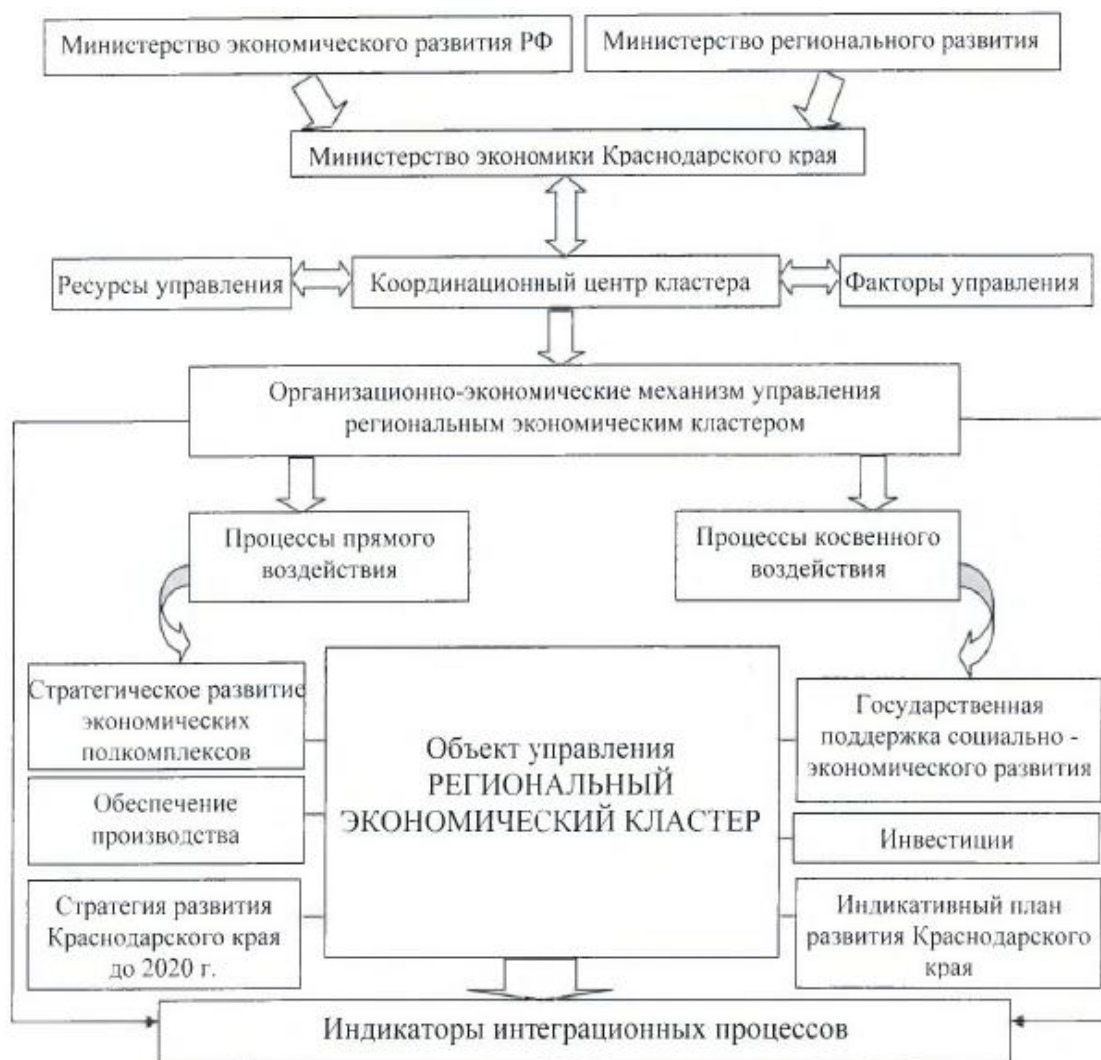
Министерство экономического развития РФ

Министерство регионального развития

Министерство экономики Краснодарского края

Ресурсы управления

Координационный центр кластера

Факторы управления

Организационно-экономические механизм управления региональным экономическим кластером

Процессы прямого воздействия

Процессы косвенного воздействия

Стратегическое развитие экономических подкомплексов

Обеспечение производства

Стратегия развития Краснодарского края до 2020 г.

Объект управления РЕГИОНАЛЬНЫЙ ЭКОНОМИЧЕСКИЙ КЛАСТЕР

Государственная поддержка социально - экономического развития

Инвестиции

Индикативный план развития Краснодарского края

Индикаторы интеграционных процессов